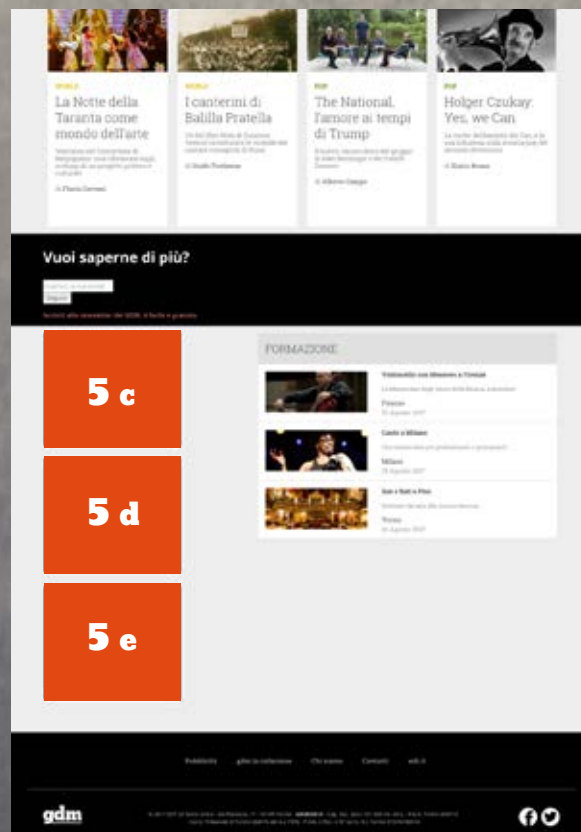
WORLD

La Notte della Taranta come mondo dell'arte

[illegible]

WORLD

I canterini di Balilla Pratella

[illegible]

POP

The National, l'amore ai tempi di Trump

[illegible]

POP

Holger Czukay: Yes, we Can

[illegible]

Vuoi saperne di più?

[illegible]

Iscriviti

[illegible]

5 c

5 d

5 e

FORMAZIONE

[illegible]

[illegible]

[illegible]

Pubblicità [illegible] Chi siamo Contatti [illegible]

gdm

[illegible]